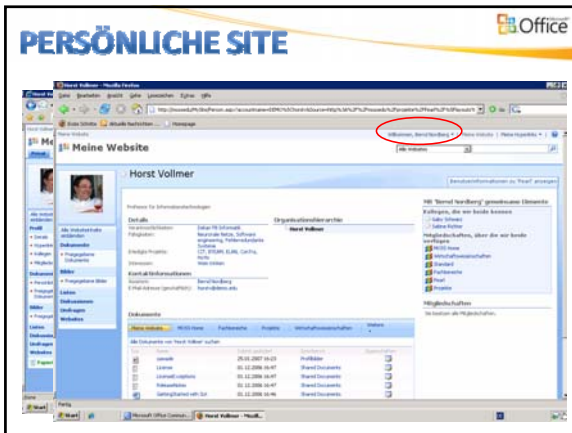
PERSÖNLICHE SITE

Office

Horst Vollmer - Mozilla Firefox

Datei Bearbeiten Ansicht Gehe Lesezeichen Extras Hilfe

Erste Schritte Aktuelle Nachrichten Homepage

Meine Website

Willkommen, Bernd Nordberg | Meine Website | Meine Hyperlinks

Meine Website

Horst Vollmer

Benutzerinformationen zu "Profil" anzeigen

Professor für Informationstechnologien

Details

Organisationshierarchie

Horst Vollmer

Kontaktinformationen

Alle Websiteinhalte anzeigen

Dokumente

Bilder

Listen

Diskussionen

Umfragen

Websites

Mit "Bernd Nordberg" gemeinsame Elemente

Kollegen, die wir beide kennen

Mitgliedschaften, über die wir beide verfügen

Mitgliedschaften

Dokumente

Alle Dokumente von Horst Vollmer suchen

Fertig

Start